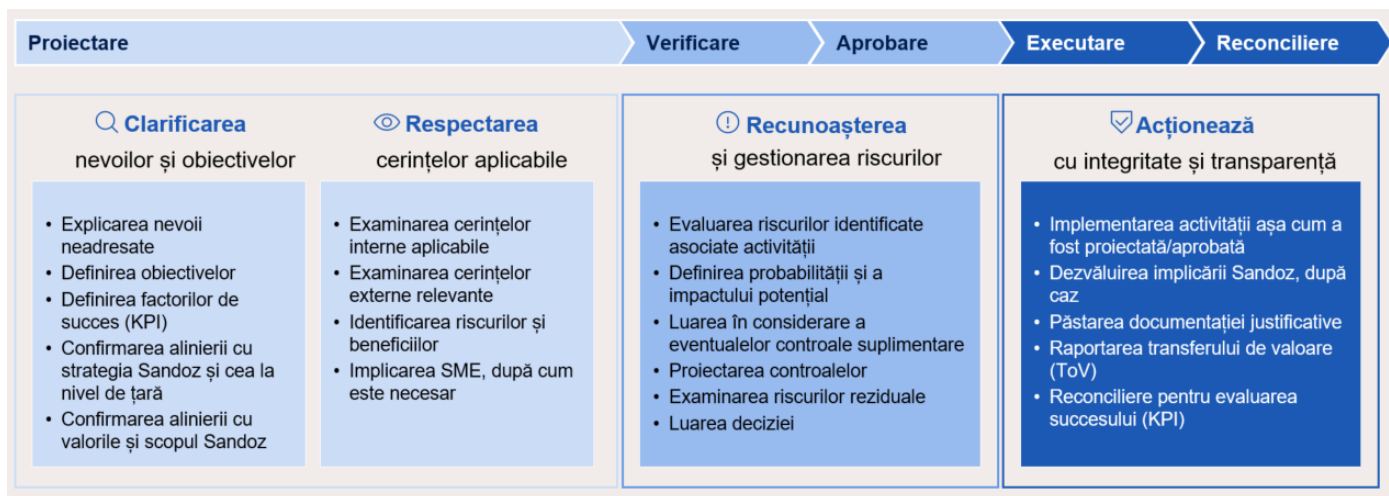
Proiectare | Verificare | Aprobare | Executare | Reconciliere

Clarificarea
nevoilor și obiectivelor

• Explicarea nevoii neadresate
• Definirea obiectivelor
• Definirea factorilor de succes (KPI)
• Confirmarea alinierii cu strategia Sandoz și cea la nivel de țară
• Confirmarea alinierii cu valorile și scopul Sandoz

Respectarea
cerințelor aplicabile

• Examinarea cerințelor interne aplicabile
• Examinarea cerințelor externe relevante
• Identificarea riscurilor și beneficiilor
• Implicarea SME, după cum este necesar

Recunoașterea
și gestionarea riscurilor

• Evaluarea riscurilor identificate asociate activității
• Definirea probabilității și a impactului potențial
• Luarea în considerare a eventualelor controale suplimentare
• Proiectarea controalelor
• Examinarea riscurilor reziduale
• Luarea deciziei

Acționează
cu integritate și transparență

• Implementarea activității așa cum a fost proiectată/aprobată
• Dezvăluirea implicării Sandoz, după caz
• Păstrarea documentației justificative
• Raportarea transferului de valoare (ToV)
• Reconciliere pentru evaluarea succesului (KPI)